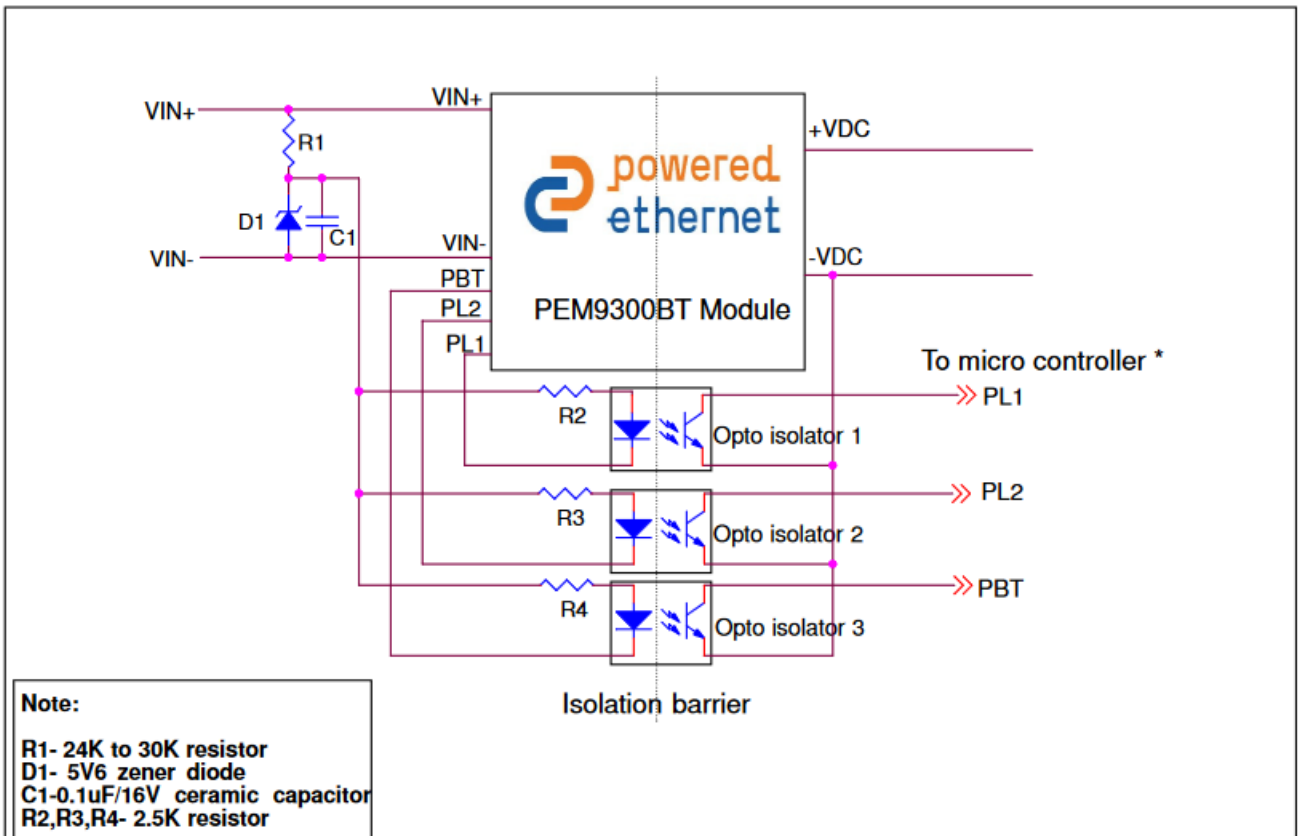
VIN+
R1
D1
C1
VIN-
VIN+
VIN-
PBT
PL2
PL1
powered ethernet
PEM9300BT Module
+VDC
-VDC
To micro controller *
R2
Opto isolator 1
PL1
R3
Opto isolator 2
PL2
R4
Opto isolator 3
PBT
Isolation barrier

Note:

R1- 24K to 30K resistor
D1- 5V6 zener diode
C1-0.1uF/16V ceramic capacitor
R2,R3,R4- 2.5K resistor